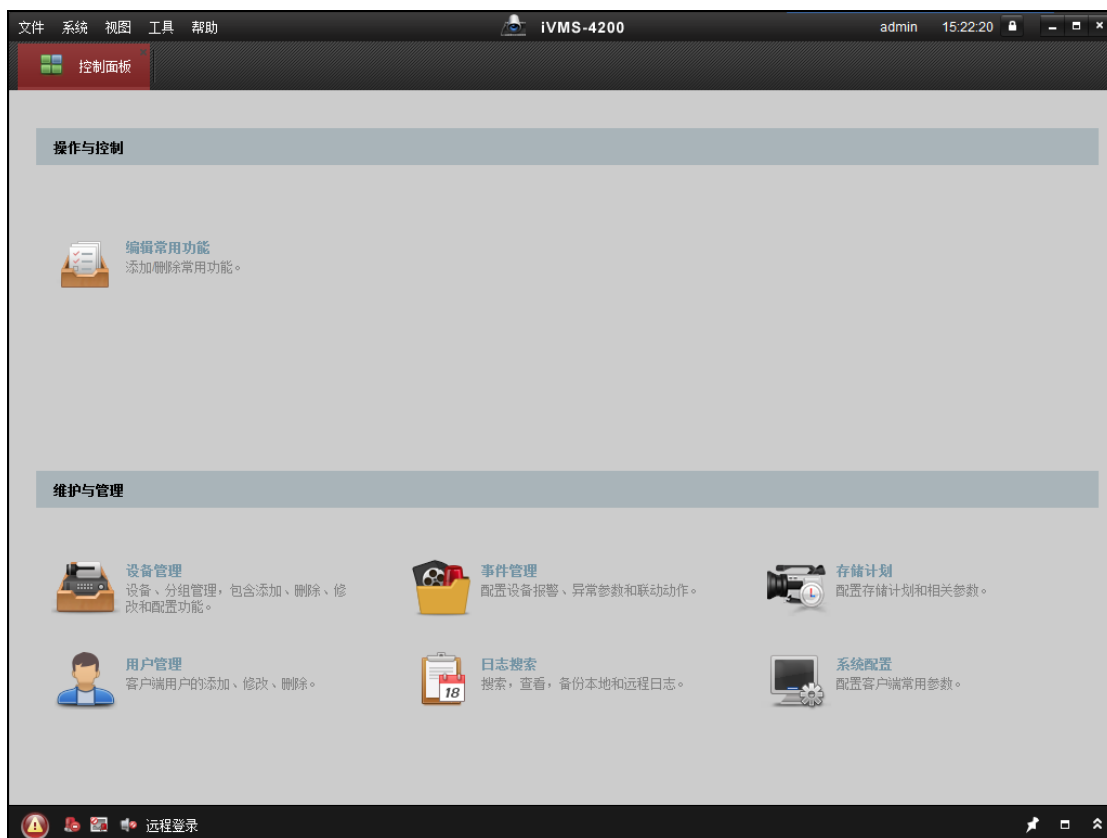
文件 系统 视图 工具 帮助

iVMS-4200

admin 15:22:20

控制面板

操作与控制

编辑常用功能
添加/删除常用功能。

维护与管理

设备管理
设备、分组管理，包含添加、删除、修改和配置功能。

事件管理
配置设备报警、异常参数和联动动作。

存储计划
配置存储计划和相关参数。

用户管理
客户端用户的添加、修改、删除。

日志搜索
搜索，查看，备份本地和远程日志。

18

系统配置
配置客户端常用参数。

远程登录